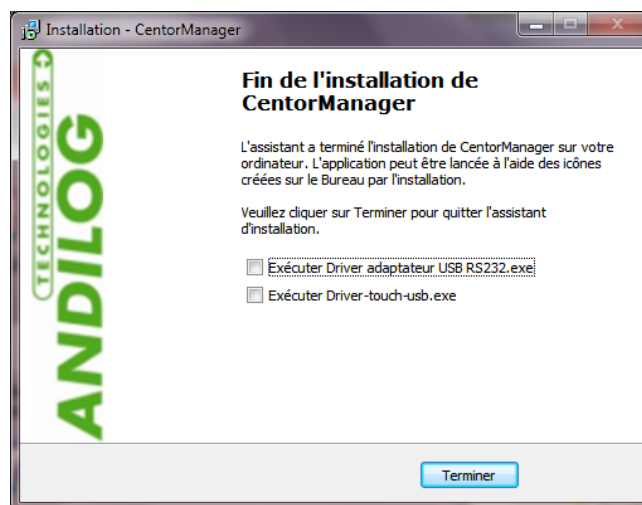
Installation - CentorManager

ANDILOG
TECHNOLOGIES

Fin de l'installation de CentorManager

L'assistant a terminé l'installation de CentorManager sur votre ordinateur. L'application peut être lancée à l'aide des icônes créées sur le Bureau par l'installation.

Veuillez cliquer sur Terminer pour quitter l'assistant d'installation.

Exécuter Driver adaptateur USB RS232.exe

Exécuter Driver-touch-usb.exe

Terminer